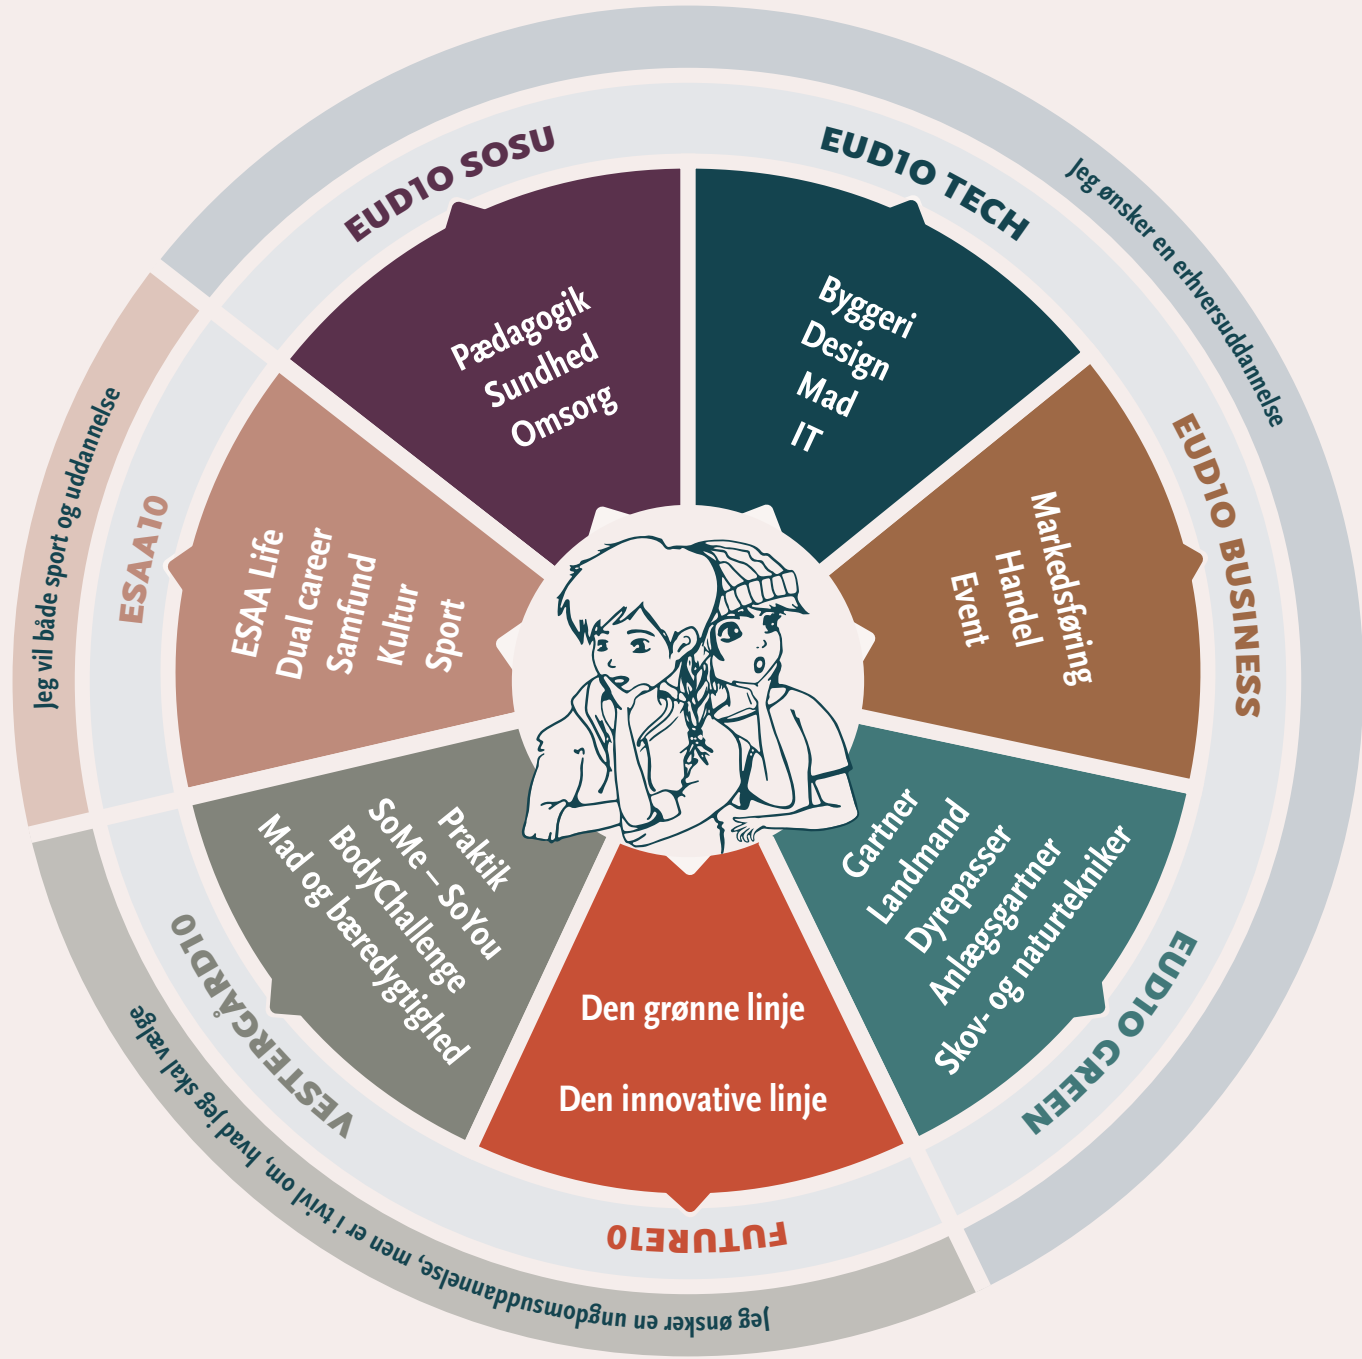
EUD10 SOSU

Pædagogik
Sundhed
Omsorg

EUD10 TECH

Byggeri
Design
Mad
IT

Jeg ønsker en erhvervsuddannelse

EUD10 BUSINESS

Markedsføring
Handel
Event

EUD10 GREEN

Gartner
Landmand
Dyrepasser
Anlægsgartner
Skov- og naturtekniker

FUTURE10

Den grønne linje

Den innovative linje

VESTERGÅRD10

Praktik
SoMe – SoYou
BodyChallenge
Mad og bæredygtighed

Jeg ønsker en ungdomsuddannelse, men er i tvivl om, hvad jeg skal vælge

ESAA10

ESAA Life
Dual career
Samfund
Kultur
Sport

Jeg vil både sport og uddannelse